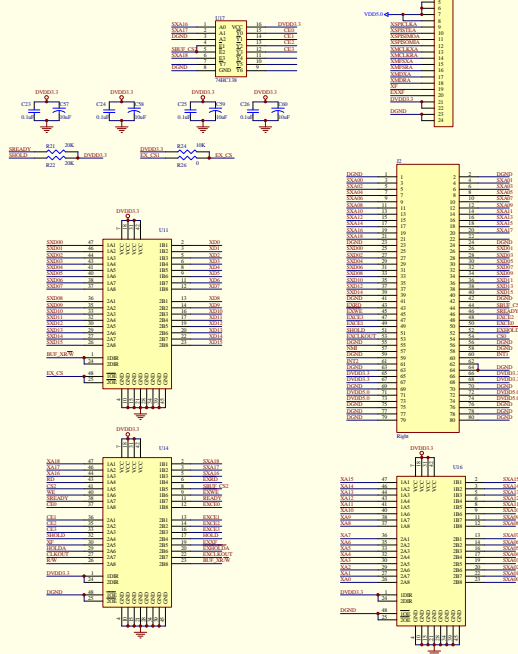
U17
XSA16 1 A0 VCC 16 DVDD3.3
XSA17 2 A1 Y0 15 CS0
DGND 3 A2 Y1 14 CE1
SHUF_CS2 4 E1 Y2 13 CE2
XSA18 5 E2 Y3 12 CE3
6 E3 Y4 11
Y5 10
DGND 8 GND Y6 9
74HC138

VDD5.0
XSPICLKA
XSPISTEA
XSPISIMOA
XSPISOMIA
XMCLKXA
XMCLKRA
XMFSXA
XMFSRA
XMDXA
XMDRA
XF
XA0
DVDD3.3
DGND

DVDD3.3 C23 0.1uF C57 10uF
DVDD3.3 C24 0.1uF C58 10uF
DVDD3.3 C25 0.1uF C59 10uF
DVDD3.3 C26 0.1uF C60 10uF

SREADY R21 20K
SHOLD R22 20K DVDD3.3
DVDD3.3 R24 10K
EX_CS1 R26 0 EX_CS

J2
DGND DGND
XSA00 XSA01
XSA02 XSA03
XSA04 XSA05
XSA06 XSA07
XSA08 XSA09
XSA10 XSA11
XSA12 XSA13
XSA14 XSA15
XSA16 XSA17
XSA18 DGND
DGND DGND
SXD00 SXD01
SXD02 SXD03
SXD04 SXD05
SXD06 SXD07
SXD08 SXD09
SXD10 SXD11
SXD12 SXD13
SXD14 SXD15
DGND DGND
EXRD EX_CS1
EXWE SREADY
EXCE1 SHOLD
EXCE2 EXCE0
EXCE3 CE0
SHOLD CE1
EXCLKOUT CE2
DGND CE3
NMI INT1
DGND
INT2
DGND DGND
DGND DGND
DVDD3.3 DGND
DVDD3.3 DGND
DGND DGND
DGND DVDD5.0
DVDD5.0 DVDD5.0
DVDD5.0 DGND
DGND DGND
DGND DGND
Right

DVDD3.3
U11
SXD00 1A1 1B1 XD0
SXD01 1A2 1B2 XD1
SXD02 1A3 1B3 XD2
SXD03 1A4 1B4 XD3
SXD04 1A5 1B5 XD4
SXD05 1A6 1B6 XD5
SXD06 1A7 1B7 XD6
SXD07 1A8 1B8 XD7
SXD08 2A1 2B1 XD8
SXD09 2A2 2B2 XD9
SXD10 2A3 2B3 XD10
SXD11 2A4 2B4 XD11
SXD12 2A5 2B5 XD12
SXD13 2A6 2B6 XD13
SXD14 2A7 2B7 XD14
SXD15 2A8 2B8 XD15
BUF_XR/W 1DIR
EX_CS 1OE 2OE

DVDD3.3
U14
XA18 1A1 1B1 XSA18
XA17 1A2 1B2 XSA17
XA16 1A3 1B3 XSA16
RD 1A4 1B4 EXRD
CS2 1A5 1B5 SHUF_CS2
WE 1A6 1B6 EXWE
SREADY 1A7 1B7 READY
CE0 1A8 1B8 EXCE0
CE1 2A1 2B1 EXCE1
CE2 2A2 2B2 EXCE2
CE3 2A3 2B3 EXCE3
SHOLD 2A4 2B4 HOLD
XF 2A5 2B5 HOLDA
HOLDA 2A6 2B6 EXHOLDA
CLKOUT 2A7 2B7 EXCLKOUT
R/W 2A8 2B8 BUF_XR/W
DVDD3.3 1DIR 2DIR
DGND 1OE 2OE

DVDD3.3
U16
XSA15 1A1 1B1 XA15
XSA14 1A2 1B2 XA14
XSA13 1A3 1B3 XA13
XSA12 1A4 1B4 XA12
XSA11 1A5 1B5 XA11
XSA10 1A6 1B6 XA10
XSA9 1A7 1B7 XA9
XSA8 1A8 1B8 XA8
XSA7 2A1 2B1 XA7
XSA6 2A2 2B2 XA6
XSA5 2A3 2B3 XA5
XSA4 2A4 2B4 XA4
XSA3 2A5 2B5 XA3
XSA2 2A6 2B6 XA2
XSA1 2A7 2B7 XA1
XSA0 2A8 2B8 XA0
DVDD3.3 1DIR 2DIR
DGND 1OE 2OE